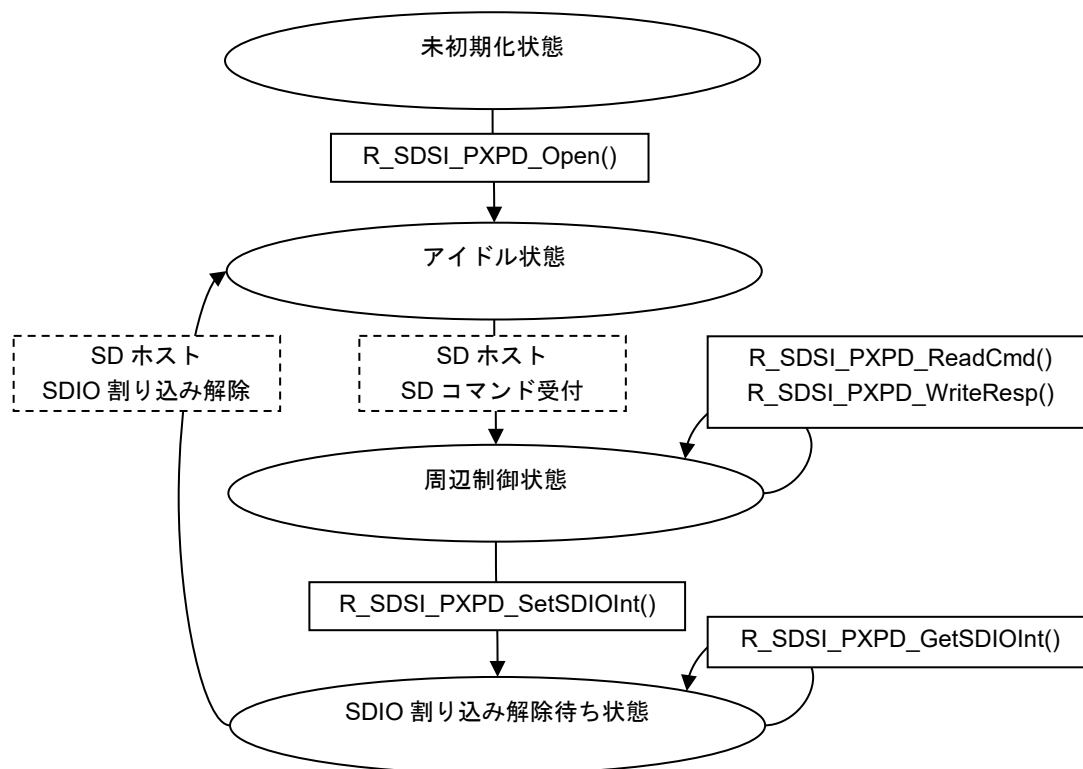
未初期化状態

R_SDSI_PXPD_Open()

アイドル状態

SD ホスト
SDIO 割り込み解除

SD ホスト
SD コマンド受付

R_SDSI_PXPD_ReadCmd()
R_SDSI_PXPD_WriteResp()

周辺制御状態

R_SDSI_PXPD_SetSDIOInt()

R_SDSI_PXPD_GetSDIOInt()

SDIO 割り込み解除待ち状態